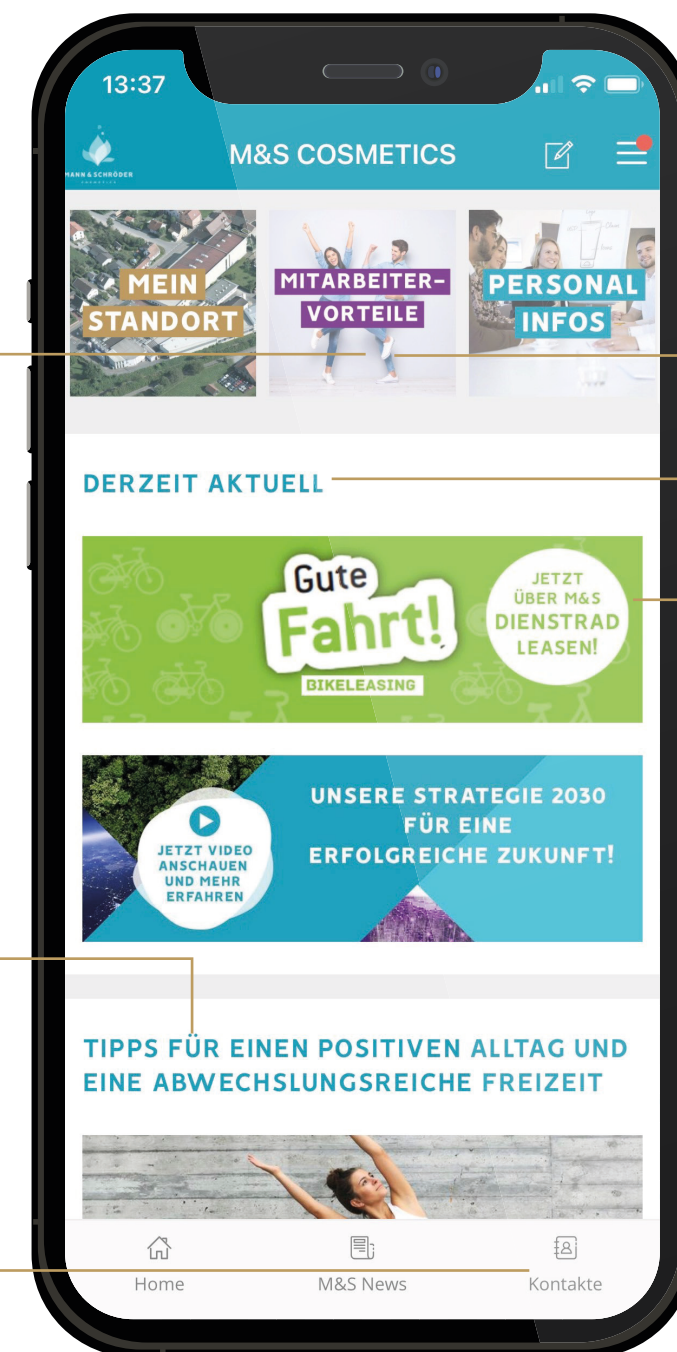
13:37

MANN & SCHRÖDER COSMETICS

M&S COSMETICS

MEIN STANDORT

MITARBEITER-VORTEILE

PERSONAL INFOS

DERZEIT AKTUELL

Gute Fahrt!

BIKELEASING

JETZT ÜBER M&S DIENSTRAD LEASEN!

JETZT VIDEO ANSCHAUEN UND MEHR ERFAHREN

UNSERE STRATEGIE 2030 FÜR EINE ERFOLGREICHE ZUKUNFT!

TIPPS FÜR EINEN POSITIVEN ALLTAG UND EINE ABWECHSLUNGSREICHE FREIZEIT

Home

M&S News

Kontakte